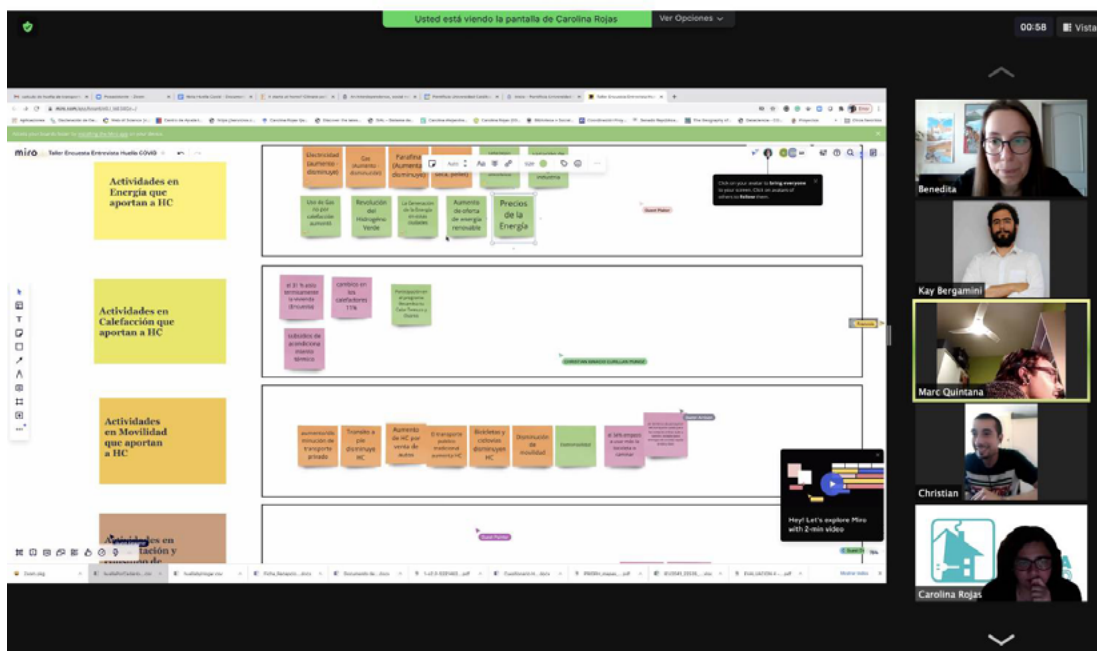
Usted está viendo la pantalla de Carolina Rojas
Ver Opciones

00:58 Vista

miro Taller Encuesta Entrevista Huella COVID

Actividades en Energía que aportan a HC

Electricidad (aumenta / disminuye)
Gas (aumenta / disminuye)
Parafina (Aumenta / disminuye)
Uso de Gas no por calefacción aumentó
Revolución del Hidrógeno Verde
La Generación de la Energía en estas ciudades
Aumento de oferta de energía renovable
Precios de la Energía

Click on your avatar to bring everyone to your screen. Click on avatars of others to follow them.

Actividades en Calefacción que aportan a HC

el 31 % jefes terminaremos la vivienda (Encuesta)
cambios en los calefactores 11%
Participación en el programa Recambio de Calefactores y Estufas
subsidios de acondiciona miento térmico

Actividades en Movilidad que aportan a HC

aumento/disminución de transporte privado
Traslado a pie disminuye HC
Aumento de HC por venta de autos
El transporte público tradicional aumenta HC
Bicicletas y ciclovías disminuyen HC
Disminución de movilidad
teletrabajo
el 16% empezó a usar más la bicicleta o caminar

Actividades en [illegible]

Hey! Let's explore Miro with 2-min video

Benedita
Kay Bergamini
Marc Quintana
Christian
Carolina Rojas